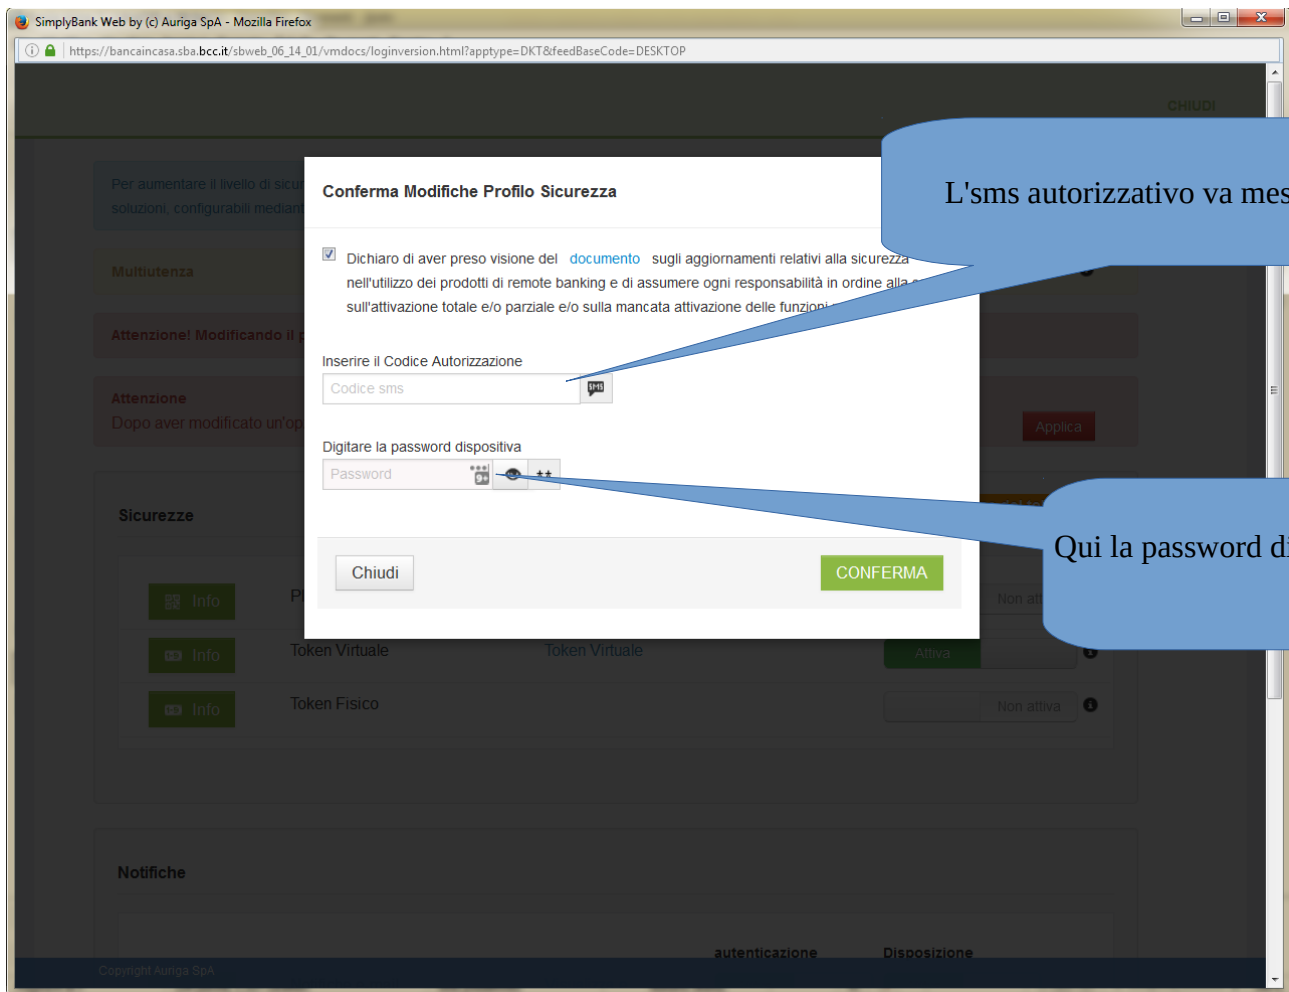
SimplyBank Web by (c) Auriga SpA - Mozilla Firefox

https://bancaincasa.sba.bcc.it/sbweb_06_14_01/vmdocs/loginversion.html?apptype=DKT&feedBaseCode=DESKTOP

CHIUDI

Per aumentare il livello di sicu
soluzioni, configurabili mediant

Multiutenza

Attenzione! Modificando il p

Attenzione
Dopo aver modificato un'op

Applica

Sicurezze

Info
Info Token Virtuale Token Virtuale Attiva
Info Token Fisico Non attiva

Non at

Notifiche

autenticazione Disposizione

Copyright Auriga SpA

Conferma Modifiche Profilo Sicurezza

Dichiaro di aver preso visione del documento sugli aggiornamenti relativi alla sicurezza nell'utilizzo dei prodotti di remote banking e di assumere ogni responsabilità in ordine alla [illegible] sull'attivazione totale e/o parziale e/o sulla mancata attivazione delle funzioni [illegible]

Inserire il Codice Autorizzazione

Codice sms

Digitare la password dispositiva

Password

Chiudi

CONFERMA

L'sms autorizzativo va mes

Qui la password di